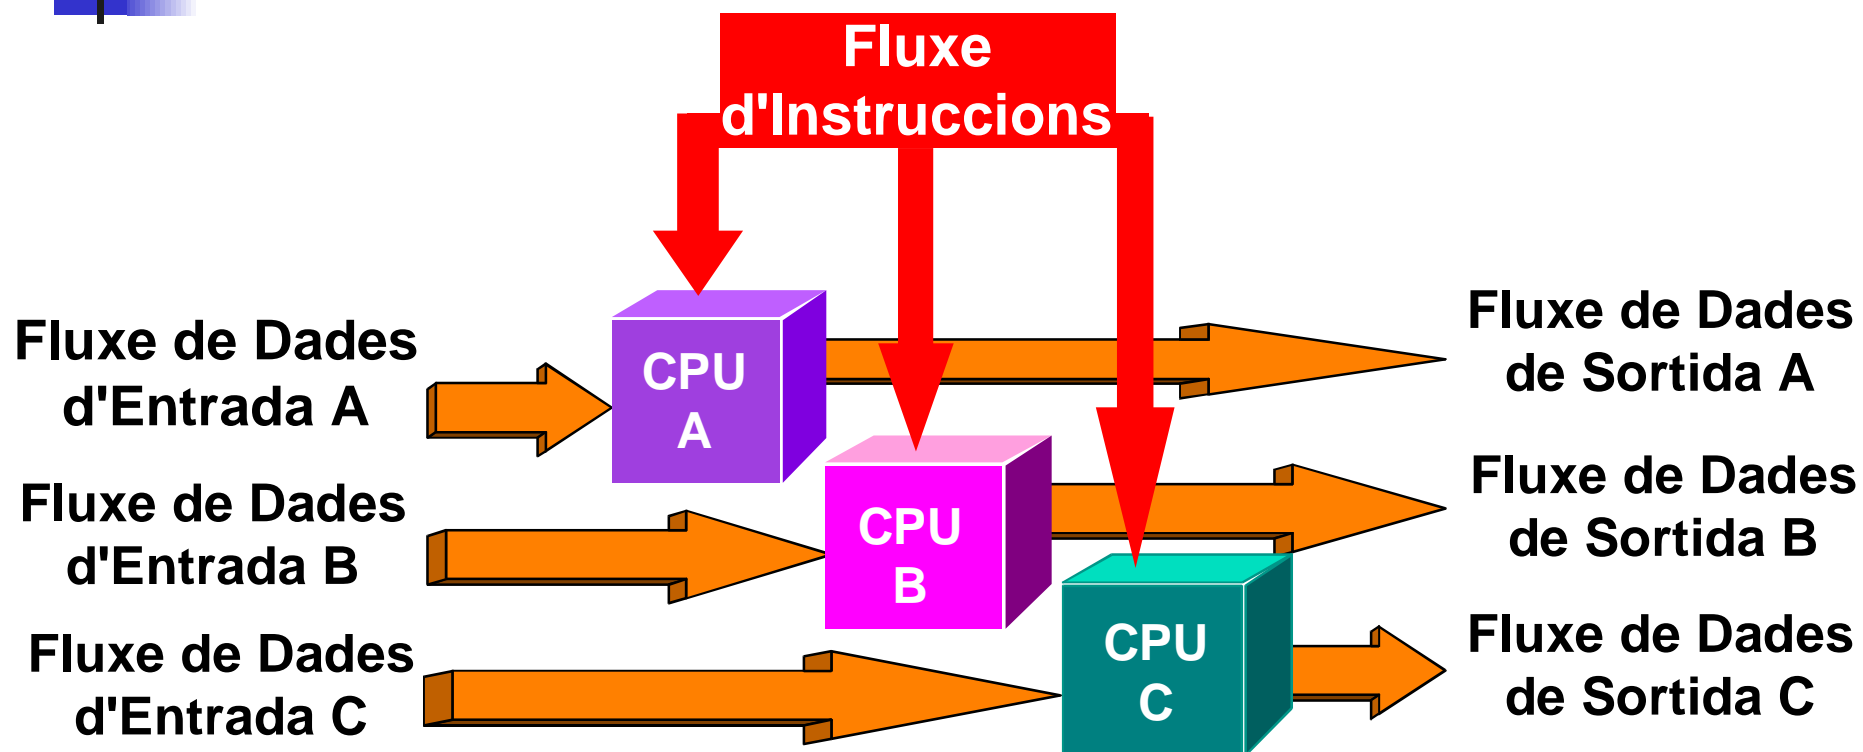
Fluxe d'Instruccions

Fluxe de Dades d'Entrada A

Fluxe de Dades d'Entrada B

Fluxe de Dades d'Entrada C

CPU A

CPU B

CPU C

Fluxe de Dades de Sortida A

Fluxe de Dades de Sortida B

Fluxe de Dades de Sortida C